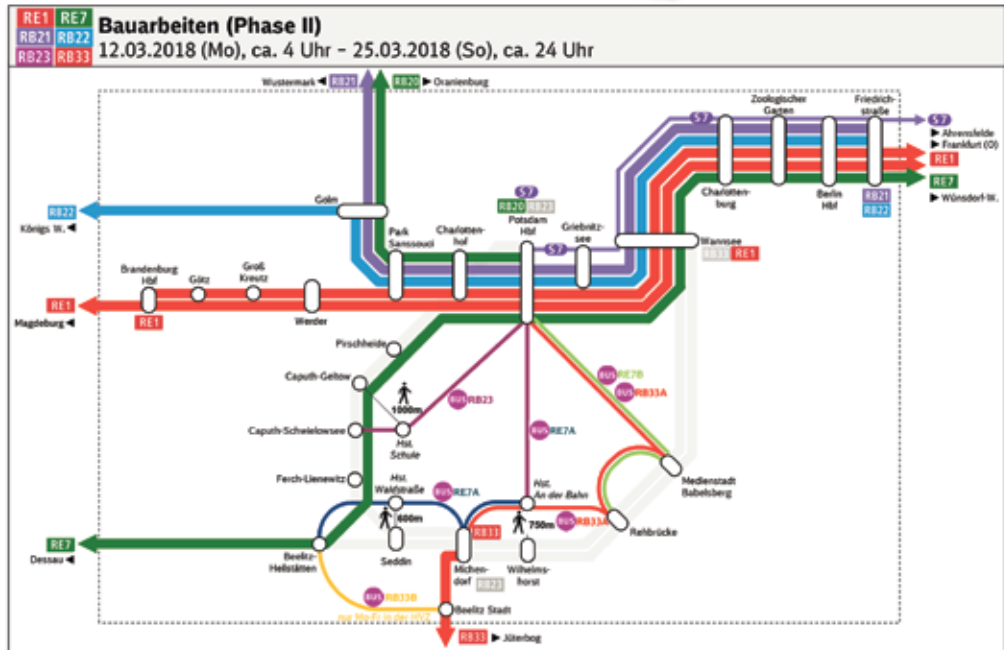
RE1 RE7
RB21 RB22
RB23 RB33

Bauarbeiten (Phase II)
12.03.2018 (Mo), ca. 4 Uhr – 25.03.2018 (So), ca. 24 Uhr

Wustermark ◀ RB21
RB20 ▶ Oranienburg

S7
Zoologischer Garten
Friedrichstraße
S7 ▶ Ahrensfelde
▶ Frankfurt (O)
RE1
RE7
Charlottenburg
Berlin Hbf
RB21
RB22
▶ Wünsdorf-W.

RB22
Königs W. ◀
Golm
S7
RB20 RB23
Potsdam Hbf
Park Sanssouci
Charlottenhof
Griebnitzsee
S7
Wannsee
RB33 RE1

Brandenburg Hbf
Götz
Groß Kreutz
Werder
RE1
Magdeburg ◀
RE1

Pirschheide
Caputh-Geltow
1000m
BUS RB23
BUS RE7B
BUS RB33A
Caputh-Schwielowsee
Hst. Schule
BUS RE7A
Ferch-Lienewitz
Medienstadt Babelsberg
Hst. Waldstraße
BUS RE7A
Hst. An der Bahn
600m
750m
BUS RB33A
Rehbrücke
RE7
Dessau ◀
Beelitz-Heilstätten
Seddin
RB33
Michendorf
RB23
Wilhelmshorst
BUS RB33B
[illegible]
Beelitz Stadt
RB33 ▶ Jüterbog